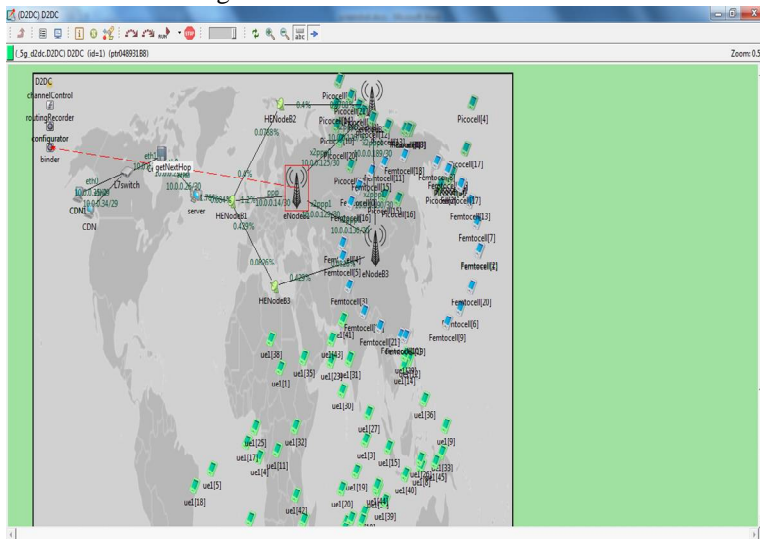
(D2DC) D2DC

(_5g_d2dc.D2DC) D2DC (id=1) (ptr04893188)

Zoom: 0.5

D2DC
channelControl
routingRecorder
configurator
binder

eth1
getNextHop
L7switch
CDN
CDN
server
HENodeB1
HENodeB2
HENodeB3
eNodeB1
eNodeB3
0.4%
0.0758%
0.439%
0.0826%
0.429%
10.0.0.14/30
10.0.0.26/30
10.0.0.34/29
ppp
x2ppp1

Picocell
Picocell[4]
Picocell[1]
Picocell[15]
Picocell[16]
Picocell[17]
Femtocell[18]
Femtocell[11]
Femtocell[16]
Femtocell[13]
Femtocell[7]
Femtocell[1]
Femtocell[4]
Femtocell[5]
Femtocell[3]
Femtocell[10]
Femtocell[6]
Femtocell[9]
Femtocell[21]
Femtocell[19]

ue1[38]
ue1[43]
ue1[35]
ue1[1]
ue1[23]
ue1[31]
ue1[30]
ue1[14]
ue1[36]
ue1[27]
ue1[25]
ue1[32]
ue1[17]
ue1[4]
ue1[11]
ue1[3]
ue1[15]
ue1[9]
ue1[33]
ue1[45]
ue1[5]
ue1[18]
ue1[19]
ue1[40]
ue1[20]
ue1[42]
ue1[39]